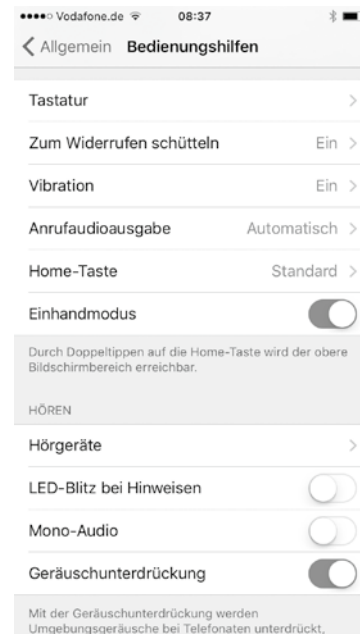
●●●●○ Vodafone.de 08:37

Allgemein Bedienungshilfen

Tastatur

Zum Widerrufen schütteln Ein

Vibration Ein

Anrufaudioausgabe Automatisch

Home-Taste Standard

Einhandmodus

Durch Doppeltippen auf die Home-Taste wird der obere Bildschirmbereich erreichbar.

HÖREN

Hörgeräte

LED-Blitz bei Hinweisen

Mono-Audio

Geräuschunterdrückung

Mit der Geräuschunterdrückung werden Umgebungsgeräusche bei Telefonaten unterdrückt,